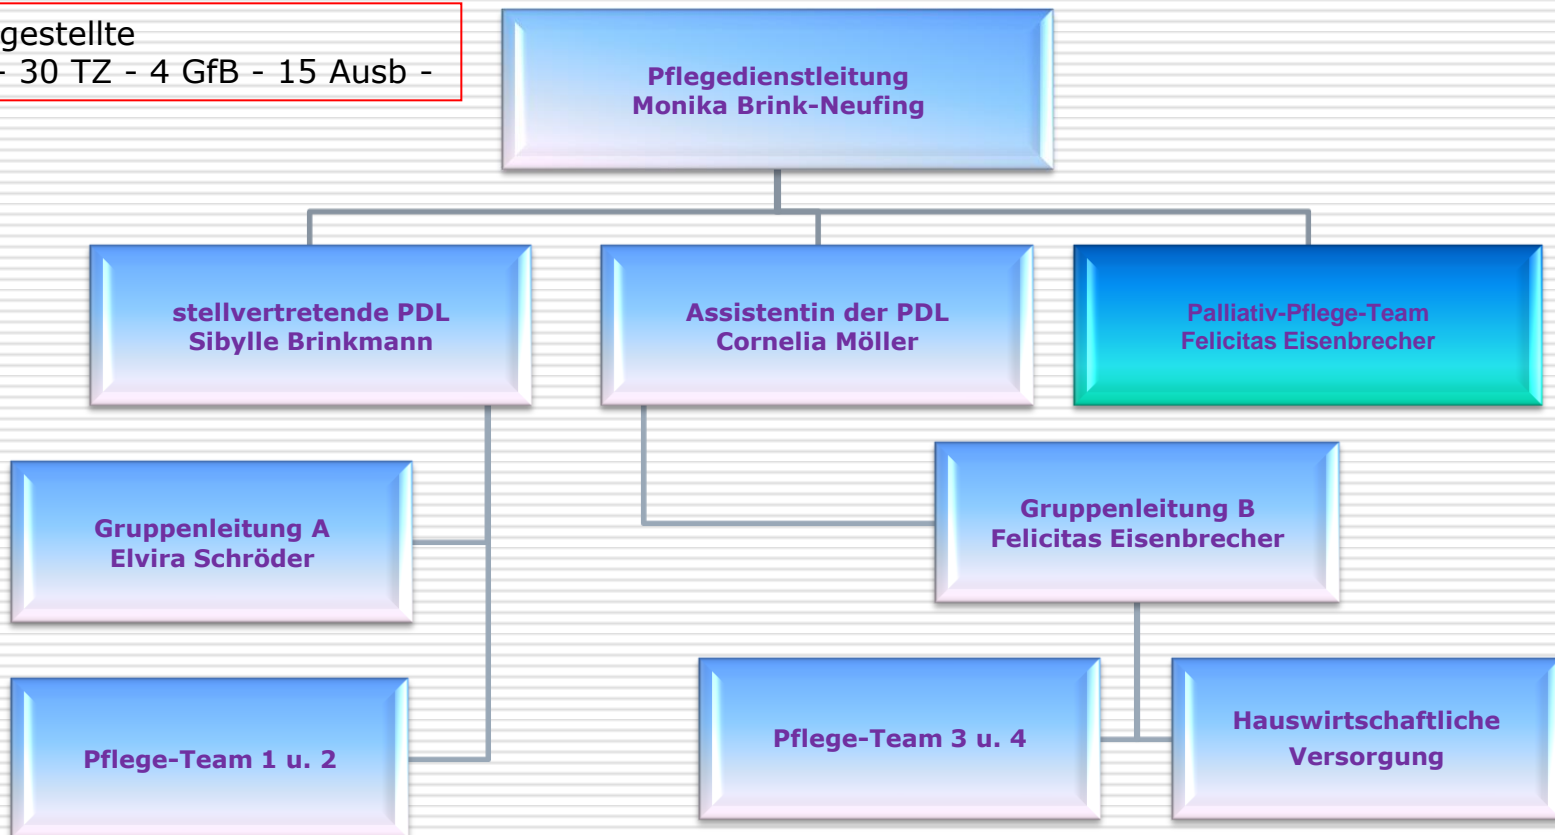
gestellte
- 30 TZ - 4 GfB - 15 Ausb -

Pflegedienstleitung
Monika Brink-Neufing

stellvertretende PDL
Sibylle Brinkmann

Assistentin der PDL
Cornelia Möller

Palliativ-Pflege-Team
Felicitas Eisenbrecher

Gruppenleitung A
Elvira Schröder

Gruppenleitung B
Felicitas Eisenbrecher

Pflege-Team 1 u. 2

Pflege-Team 3 u. 4

Hauswirtschaftliche
Versorgung